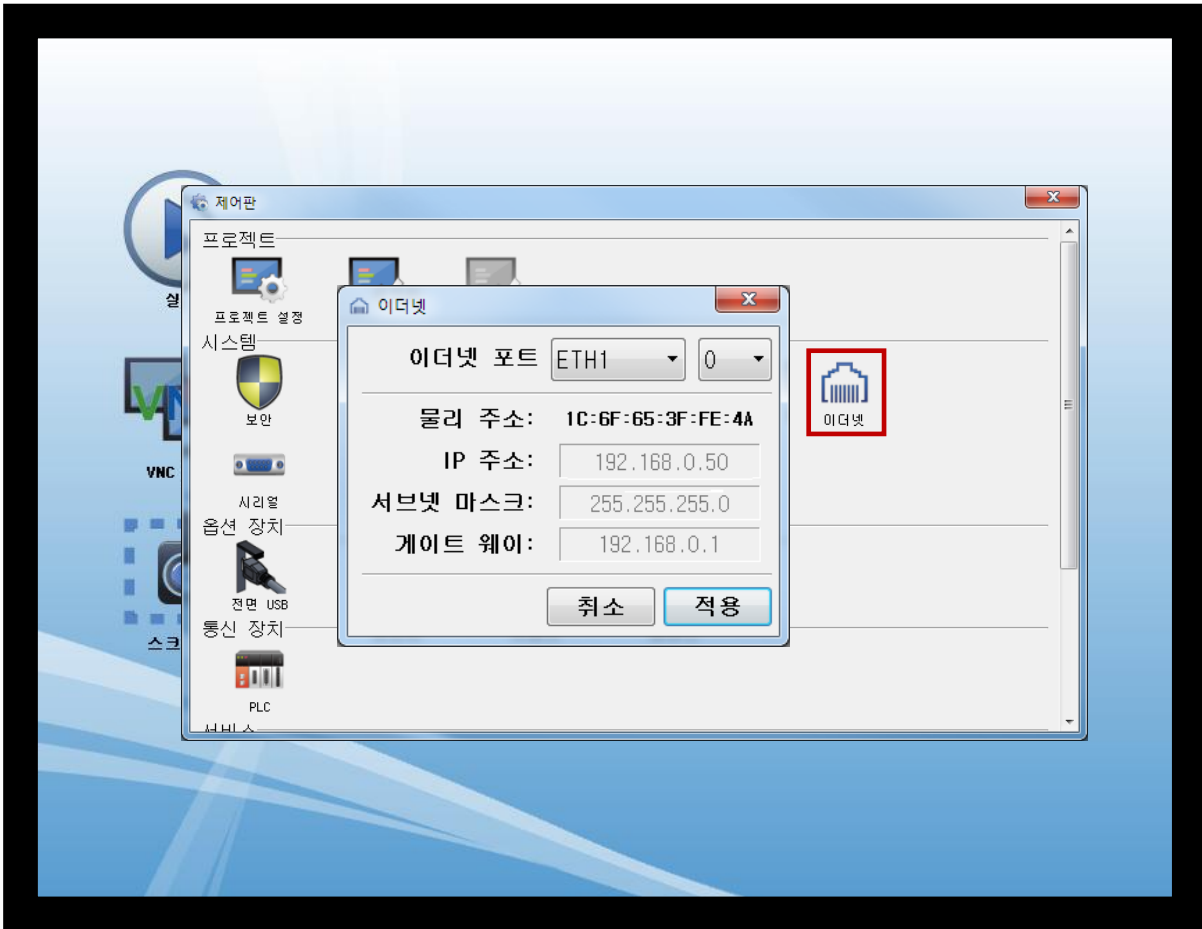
실

VNC

스크

제어판

프로젝트

프로젝트 설정

시스템

보안

시리얼

옵션 장치

전면 USB

통신 장치

PLC

이더넷

이더넷

이더넷 포트 ETH1 0

물리 주소: 1C:6F:65:3F:FE:4A

IP 주소: 192.168.0.50

서브넷 마스크: 255.255.255.0

게이트 웨이: 192.168.0.1

취소 적용